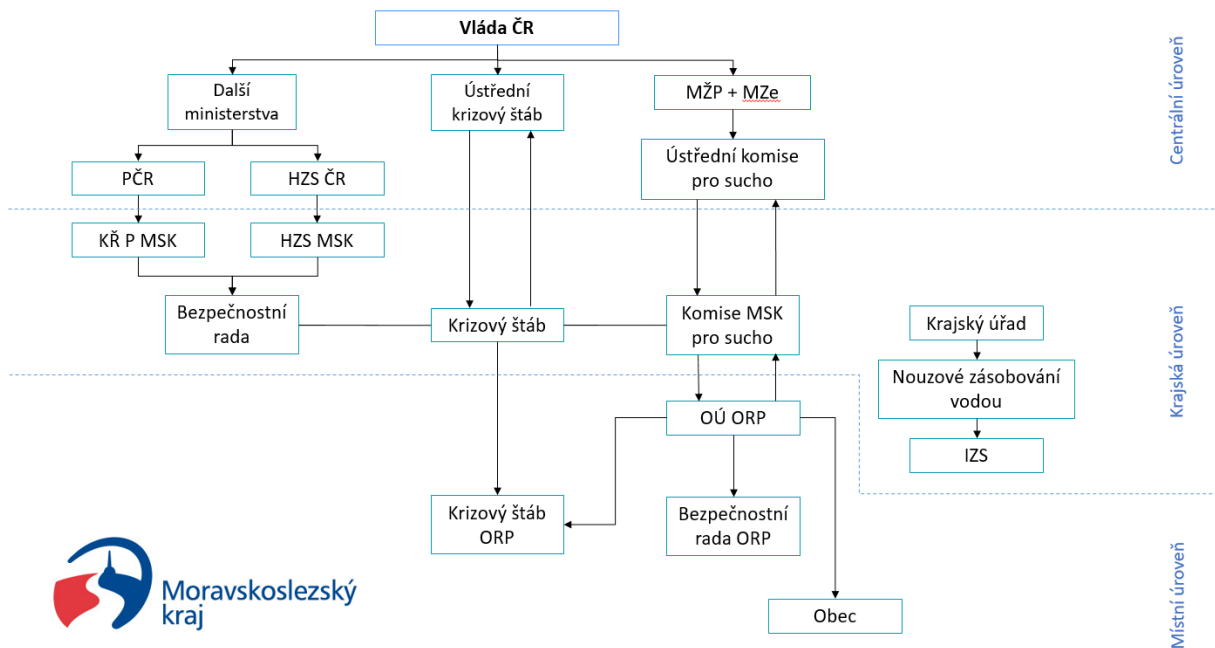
Vláda ČR

Další ministerstva

Ústřední krizový štáb

MŽP + MZe

Centrální úroveň

PČR

HZS ČR

Ústřední komise pro sucho

KŘ P MSK

HZS MSK

Bezpečnostní rada

Krizový štáb

Komise MSK pro sucho

Krajský úřad

Nouzové zásobování vodou

Krajská úroveň

OÚ ORP

IZS

Krizový štáb ORP

Bezpečnostní rada ORP

Moravskoslezský kraj

Obec

Místní úroveň